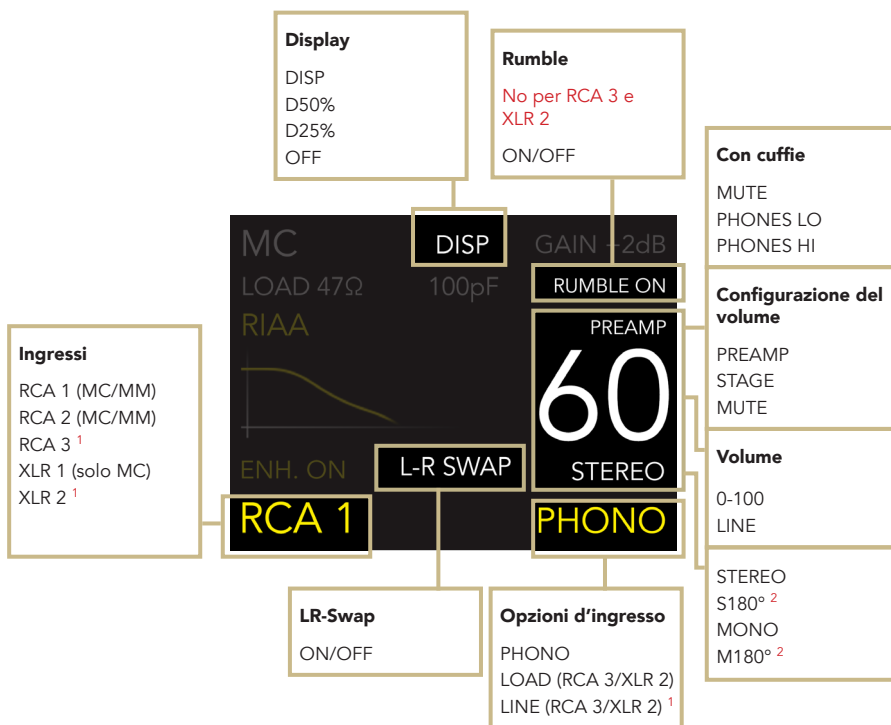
**Display**

DISP
D50%
D25%
OFF

**Rumble**

No per RCA 3 e XLR 2

ON/OFF

**Con cuffie**

MUTE
PHONES LO
PHONES HI

MC

DISP

GAIN +2dB

LOAD 47Ω

100pF

RUMBLE ON

RIAA

**Configurazione del volume**

PREAMP
STAGE
MUTE

**Ingressi**

RCA 1 (MC/MM)
RCA 2 (MC/MM)
RCA 3 $^{1}$
XLR 1 (solo MC)
XLR 2 $^{1}$

PREAMP

60

STEREO

**Volume**

0-100
LINE

ENH. ON

L-R SWAP

RCA 1

PHONO

STEREO
S180° $^{2}$
MONO
M180° $^{2}$

**LR-Swap**

ON/OFF

**Opzioni d'ingresso**

PHONO
LOAD (RCA 3/XLR 2)
LINE (RCA 3/XLR 2) $^{1}$